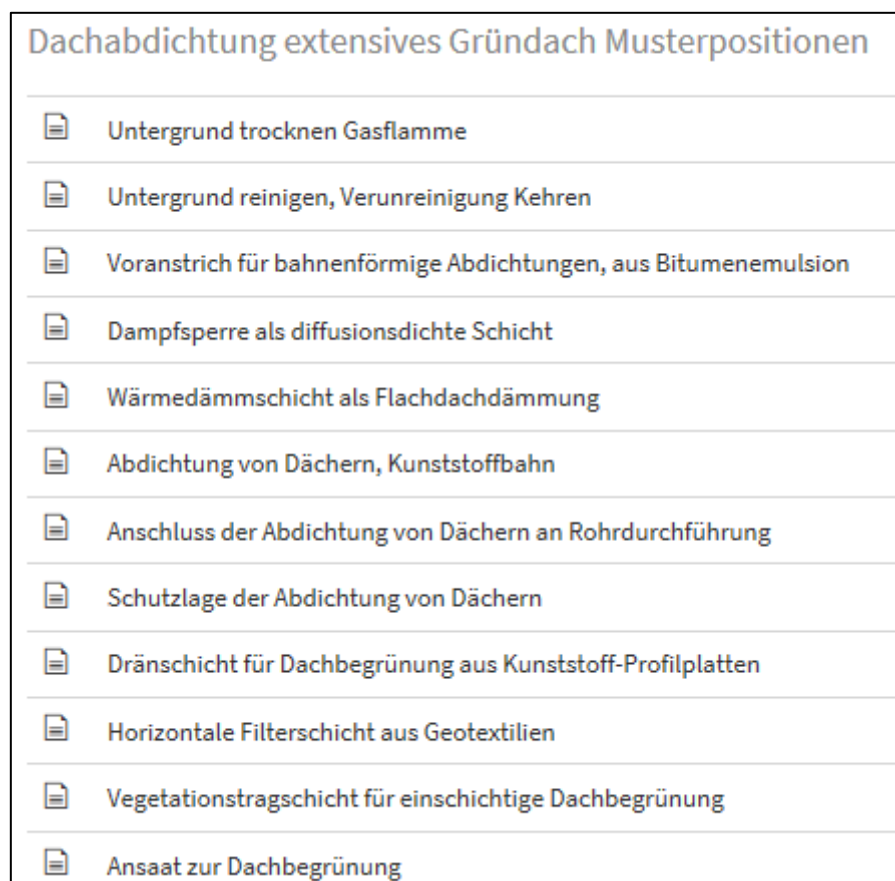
Dachabdichtung extensives Gründach Musterpositionen

Untergrund trocknen Gasflamme

Untergrund reinigen, Verunreinigung Kehren

Voranstrich für bahnenförmige Abdichtungen, aus Bitumenemulsion

Dampfsperre als diffusionsdichte Schicht

Wärmedämmschicht als Flachdachdämmung

Abdichtung von Dächern, Kunststoffbahn

Anschluss der Abdichtung von Dächern an Rohrdurchführung

Schutzlage der Abdichtung von Dächern

Dränschicht für Dachbegrünung aus Kunststoff-Profilplatten

Horizontale Filterschicht aus Geotextilien

Vegetationstragschicht für einschichtige Dachbegrünung

Ansaat zur Dachbegrünung